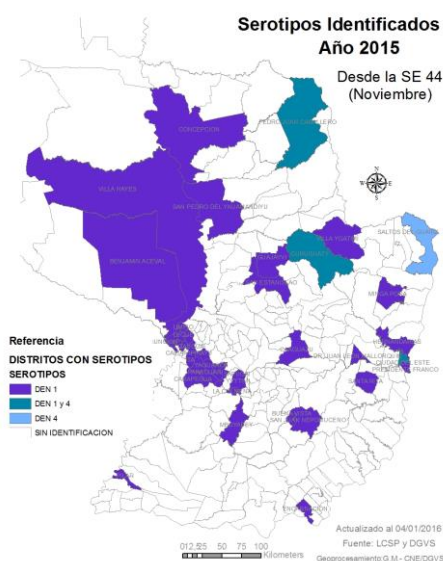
Serotipos Identificados
Año 2015

Desde la SE 44
(Noviembre)

PEDRO JUAN CABALLERO

CONCEPCION

VILLA HAYES

SAN PEDRO DEL YCUAMANDIYU

BENJAMIN ACEVAL

SALTOS DEL GUAIRA

VILLA YGATIMI

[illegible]

ESTANZUELA

MINGA PORA

Referencia

DISTRITOS CON SEROTIPOS

SEROTIPOS

DEN 1

DEN 1 y 4

DEN 4

SIN IDENTIFICACION

LA COLMENA

BUENA VISTA
SAN JUAN NEPOMUCENO

PRESIDENTE FRANCO

ENCARNACION

0 12,5 25 50 75 100
Kilometers

Actualizado al 04/01/2016
Fuente: LCSP y DGVS
Geoprocesamiento G.M - CNE/DGVS